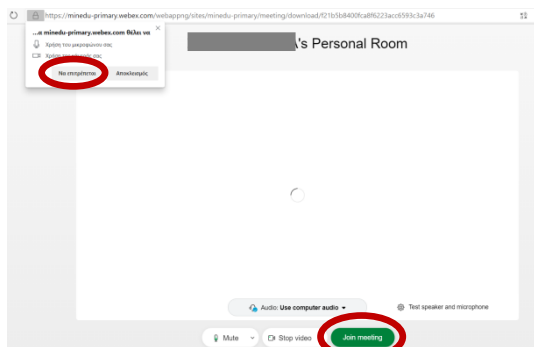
https://minedu-primary.webex.com/webappng/sites/minedu-primary/meeting/download/f21b5b8400fca8f6223acc6593c3a746

...a minedu-primary.webex.com θέλει να

Χρήση του μικροφώνου σας

Χρήση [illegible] σας

Να επιτρέπεται

Αποκλεισμός

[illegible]'s Personal Room

Audio: Use computer audio

Test speaker and microphone

Mute

Stop video

Join meeting